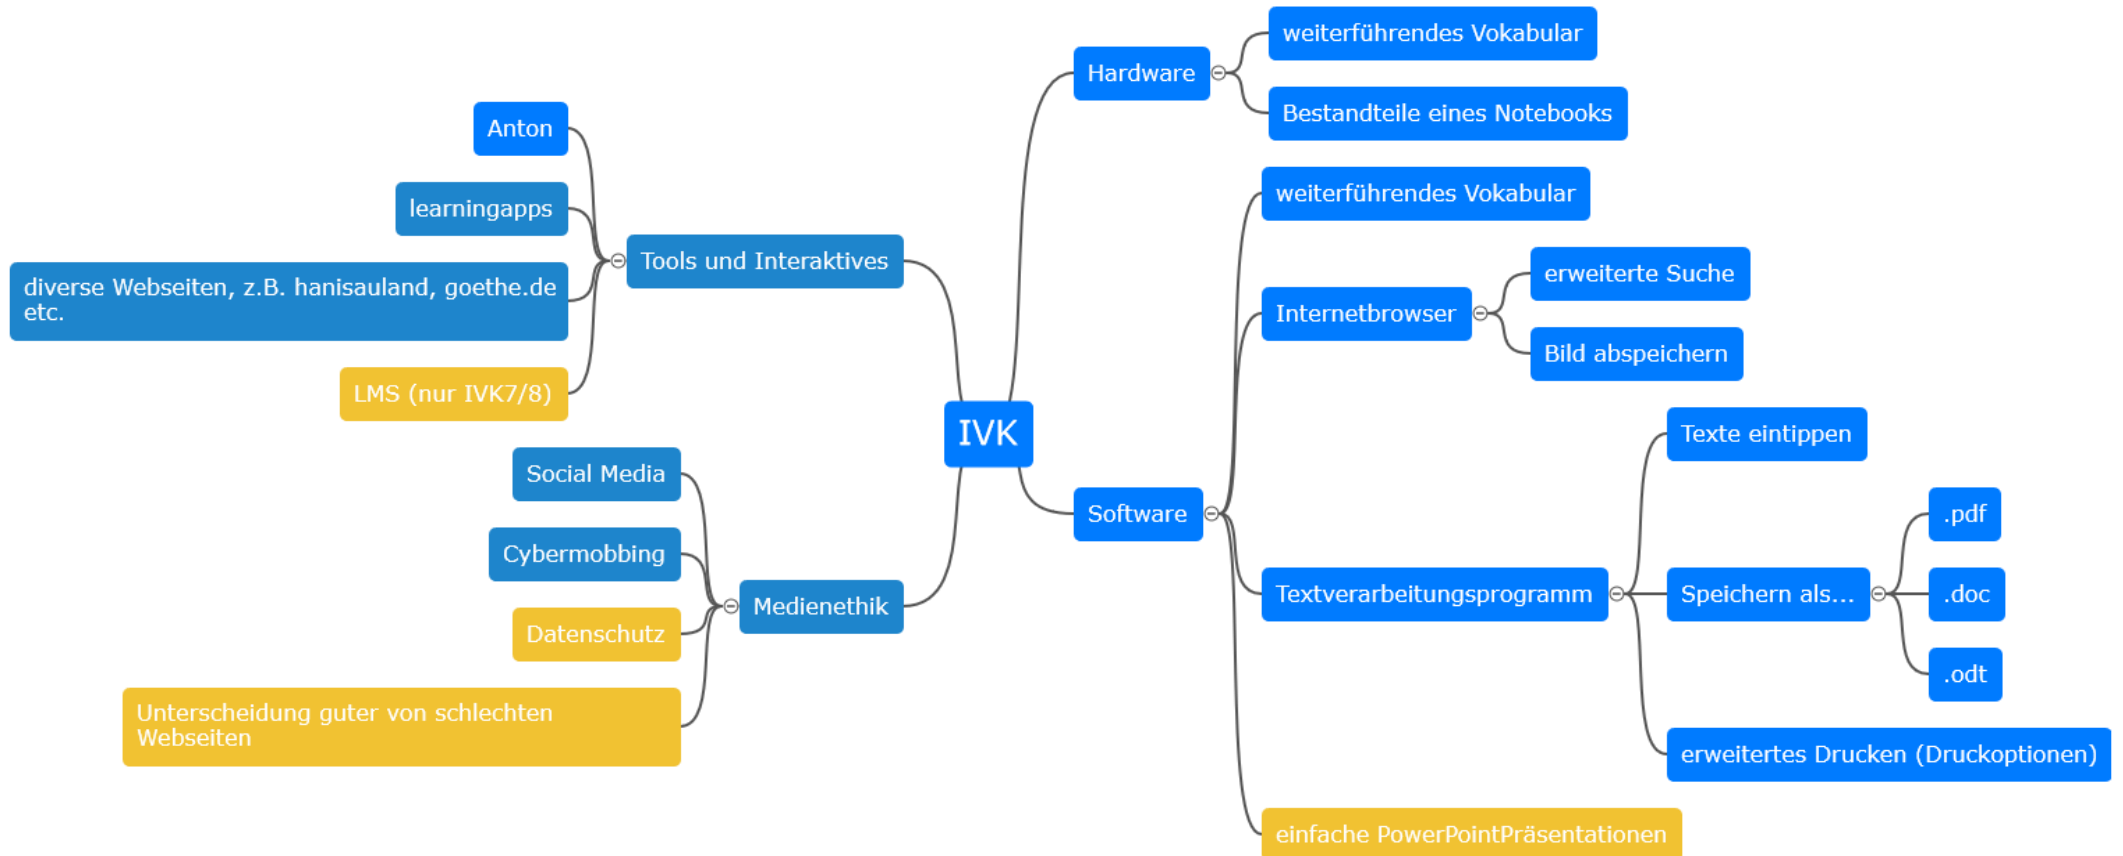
IVK

Hardware
weiterführendes Vokabular
Bestandteile eines Notebooks

Software
weiterführendes Vokabular
Internetbrowser
erweiterte Suche
Bild abspeichern
Textverarbeitungsprogramm
Texte eintippen
Speichern als...
.pdf
.doc
.odt
erweitertes Drucken (Druckoptionen)
einfache PowerPointPräsentationen

Tools und Interaktives
Anton
learningapps
diverse Webseiten, z.B. hanisauland, goethe.de etc.
LMS (nur IVK7/8)

Medienethik
Social Media
Cybermobbing
Datenschutz
Unterscheidung guter von schlechten Webseiten